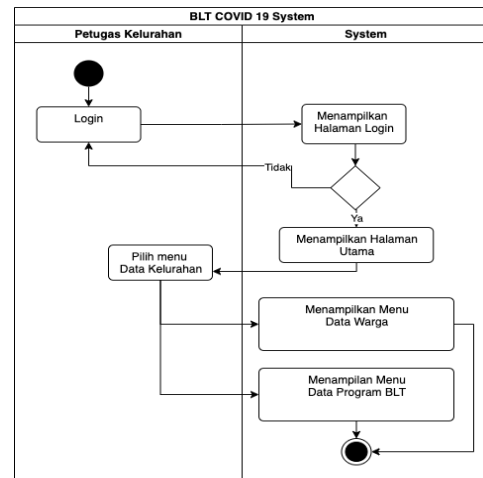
BLT COVID 19 System

Petugas Kelurahan

System

Login

Menampilkan Halaman Login

Tidak

Ya

Menampilkan Halaman Utama

Pilih menu Data Kelurahan

Menampilkan Menu Data Warga

Menampilan Menu Data Program BLT